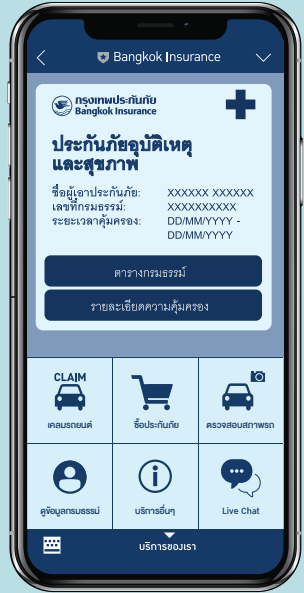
Bangkok Insurance

กรุงเทพประกันภัย
Bangkok Insurance

ประกันภัยอุบัติเหตุและสุขภาพ

| ชื่อผู้เอาประกันภัย: | XXXXXX XXXXXX |
|---|---|
| เลขที่กรมธรรม์: | XXXXXXXXXX |
| ระยะเวลาคุ้มครอง: | DD/MM/YYYY - DD/MM/YYYY |

ตารางกรมธรรม์

รายละเอียดความคุ้มครอง

CLAIM
เคลมรถยนต์

ซื้อประกันภัย

ตรวจสอบสภาพรถ

ดูข้อมูลกรมธรรม์

บริการอื่นๆ

Live Chat

บริการของเรา